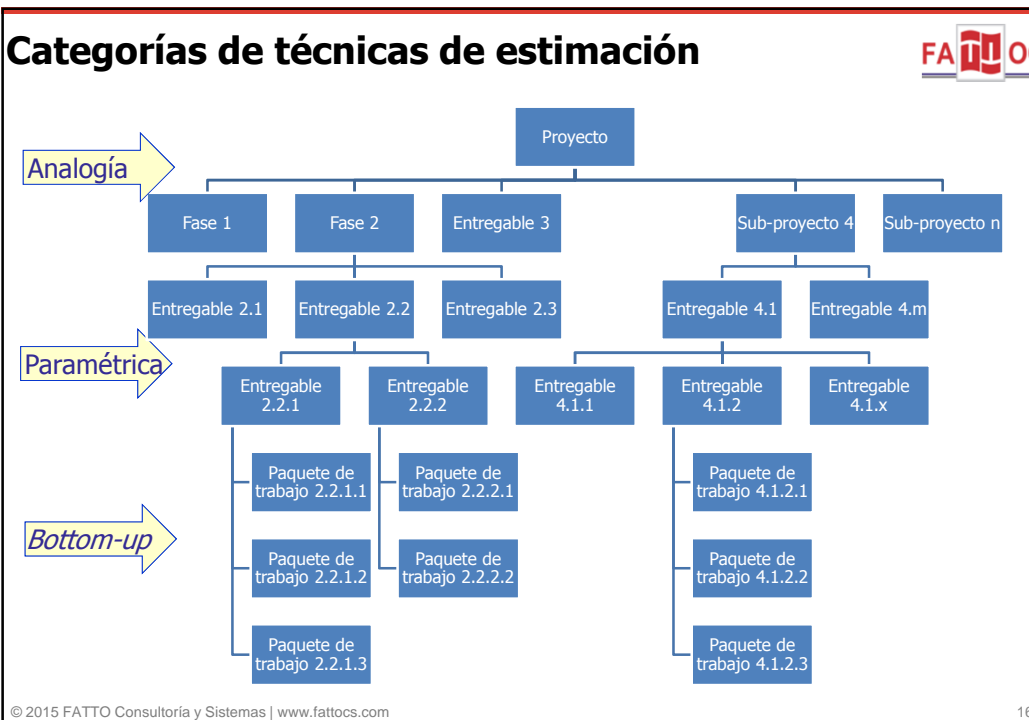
Categorías de técnicas de estimación

FATTO

Proyecto

Analogía

Fase 1

Fase 2

Entregable 3

Sub-proyecto 4

Sub-proyecto n

Entregable 2.1

Entregable 2.2

Entregable 2.3

Entregable 4.1

Entregable 4.m

Paramétrica

Entregable 2.2.1

Entregable 2.2.2

Entregable 4.1.1

Entregable 4.1.2

Entregable 4.1.x

Paquete de trabajo 2.2.1.1

Paquete de trabajo 2.2.2.1

Paquete de trabajo 4.1.2.1

*Bottom-up*

Paquete de trabajo 2.2.1.2

Paquete de trabajo 2.2.2.2

Paquete de trabajo 4.1.2.2

Paquete de trabajo 2.2.1.3

Paquete de trabajo 4.1.2.3

© 2015 FATTO Consultoría y Sistemas | www.fattocs.com

16